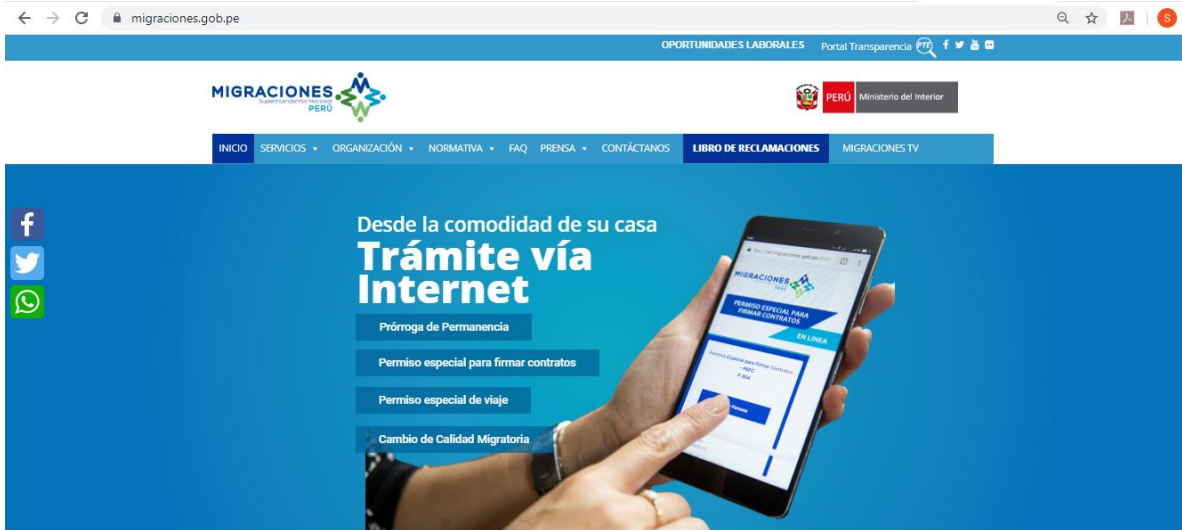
migraciones.gob.pe

OPORTUNIDADES LABORALES Portal Transparencia PTE

MIGRACIONES Superintendencia Nacional PERÚ

PERÚ Ministerio del Interior

INICIO SERVICIOS ORGANIZACIÓN NORMATIVA FAQ PRENSA CONTÁCTANOS LIBRO DE RECLAMACIONES MIGRACIONES TV

Desde la comodidad de su casa
Trámite vía Internet

Prórroga de Permanencia

Permiso especial para firmar contratos

Permiso especial de viaje

Cambio de Calidad Migratoria

MIGRACIONES PERÚ

PERMISO ESPECIAL PARA FIRMAR CONTRATOS

EN LINEA

Permiso Especial para Firmar Contratos - PEFC
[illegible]